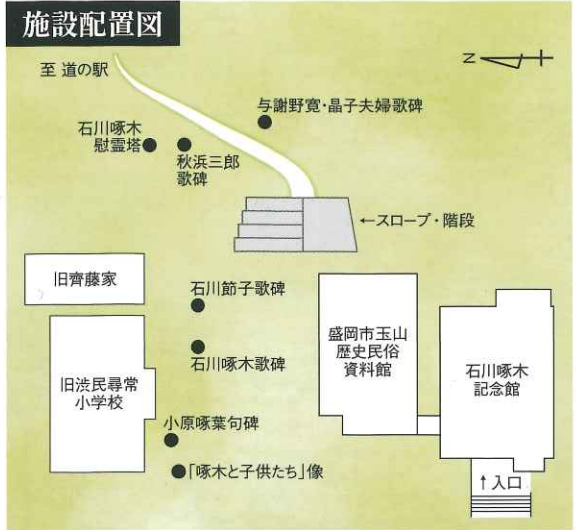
施設配置図

N

至 道の駅

与謝野寛・晶子夫婦歌碑

石川啄木
慰霊塔

秋浜三郎
歌碑

←スロープ・階段

旧齊藤家

石川節子歌碑

石川啄木歌碑

旧渋民尋常
小学校

盛岡市玉山
歴史民俗
資料館

石川啄木
記念館

小原啄葉句碑

「啄木と子供たち」像

↑入口